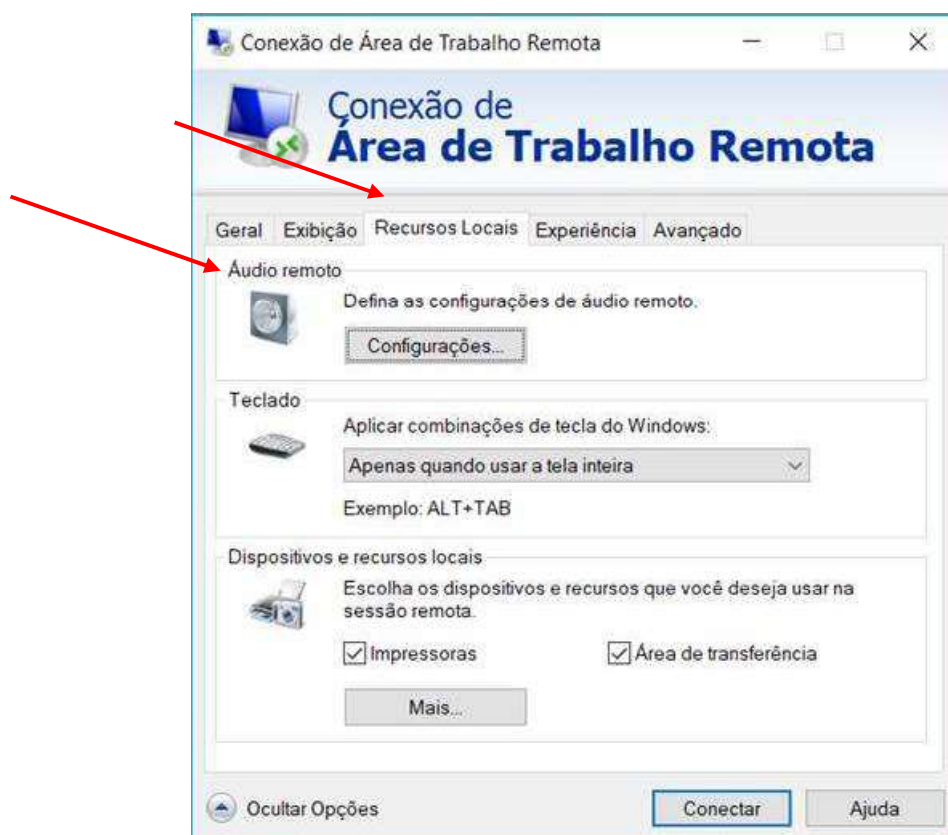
Conexão de Área de Trabalho Remota

Conexão de
Área de Trabalho Remota

Geral | Exibição | Recursos Locais | Experiência | Avançado

Áudio remoto

Defina as configurações de áudio remoto.

Configurações...

Teclado

Aplicar combinações de tecla do Windows:

Apenas quando usar a tela inteira

Exemplo: ALT+TAB

Dispositivos e recursos locais

Escolha os dispositivos e recursos que você deseja usar na sessão remota.

☑ Impressoras ☑ Área de transferência

Mais...

Ocultar Opções

Conectar

Ajuda